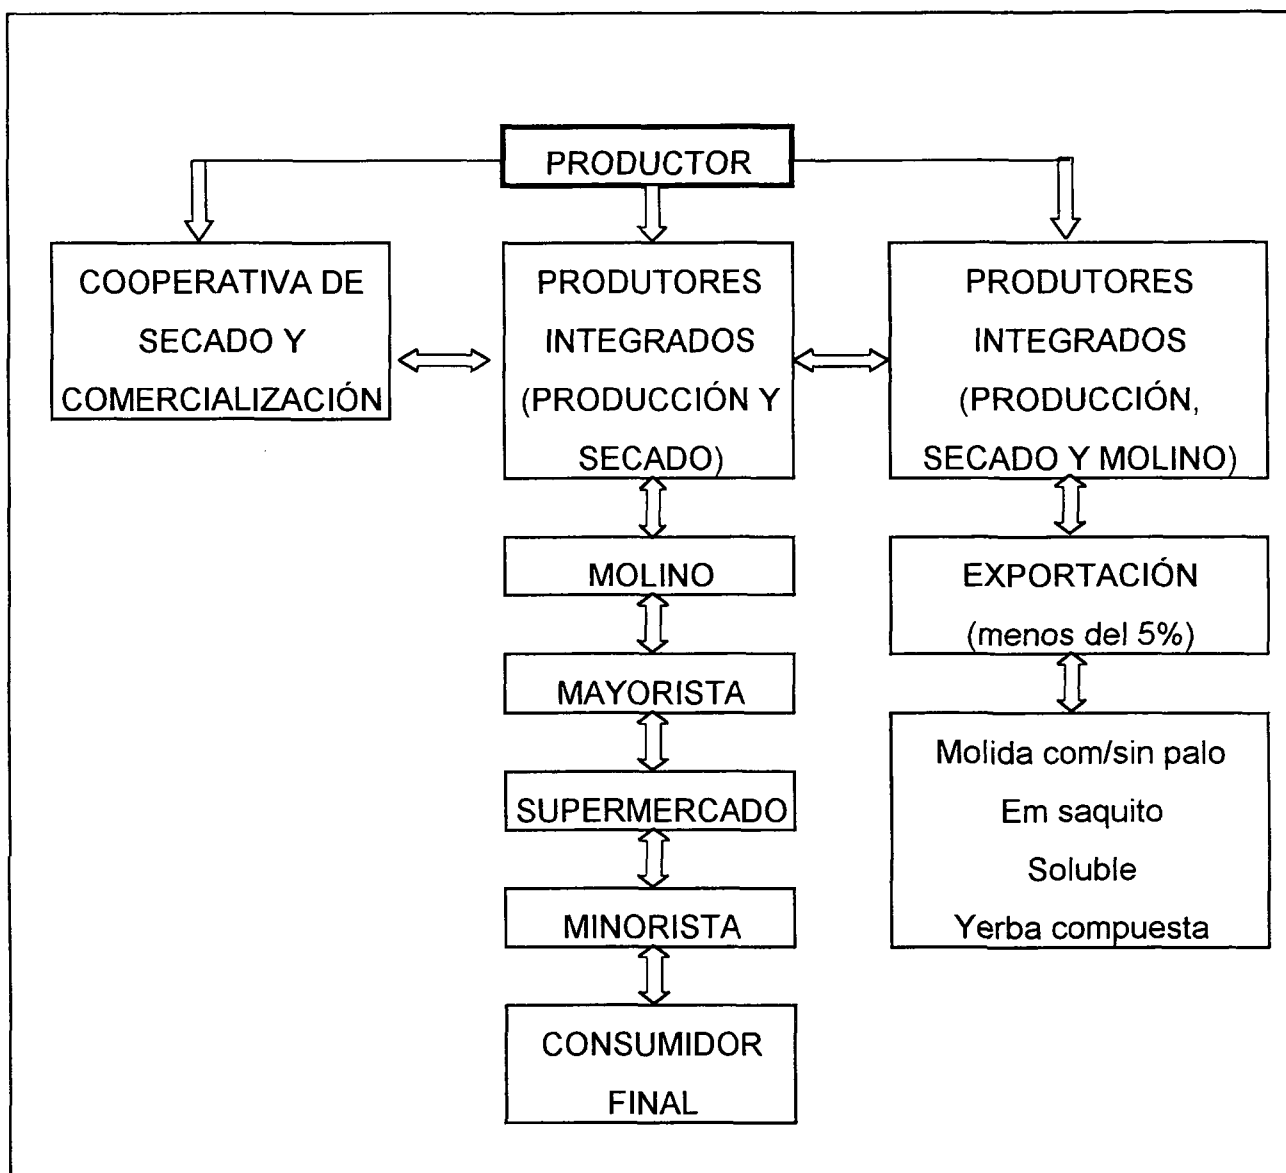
PRODUCTOR

COOPERATIVA DE SECADO Y COMERCIALIZACIÓN

PRODUTORES INTEGRADOS (PRODUCCIÓN Y SECADO)

PRODUTORES INTEGRADOS (PRODUCCIÓN, SECADO Y MOLINO)

MOLINO

MAYORISTA

SUPERMERCADO

MINORISTA

CONSUMIDOR FINAL

EXPORTACIÓN (menos del 5%)

Molida com/sin palo
Em saquito
Soluble
Yerba compuesta